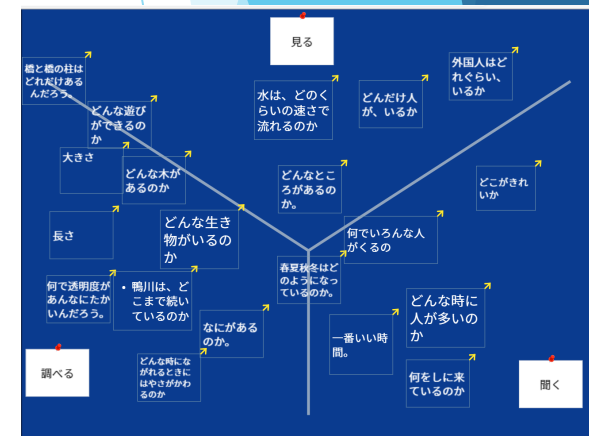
見る

橋と橋の柱はどれだけあるんだろう。

どんな遊びができるのか

大きさ

どんな木があるのか

長さ

どんな生き物がいるのか

何で透明度があんなにたかいんだろう。

• 鴨川は、どこまで続いているのか

なにがあるのか。

どんな時にながれるときにはやさがかわるのか

調べる

水は、どのくらいの速さで流れるのか

どんなところがあるのか。

春夏秋冬はどのようになっているのか。

どんだけ人が、いるか

外国人はどれぐらい、いるか

どこがきれいか

何でいろんな人がくるの

どんな時に人が多いのか

一番いい時間。

何をしに来ているのか

聞く